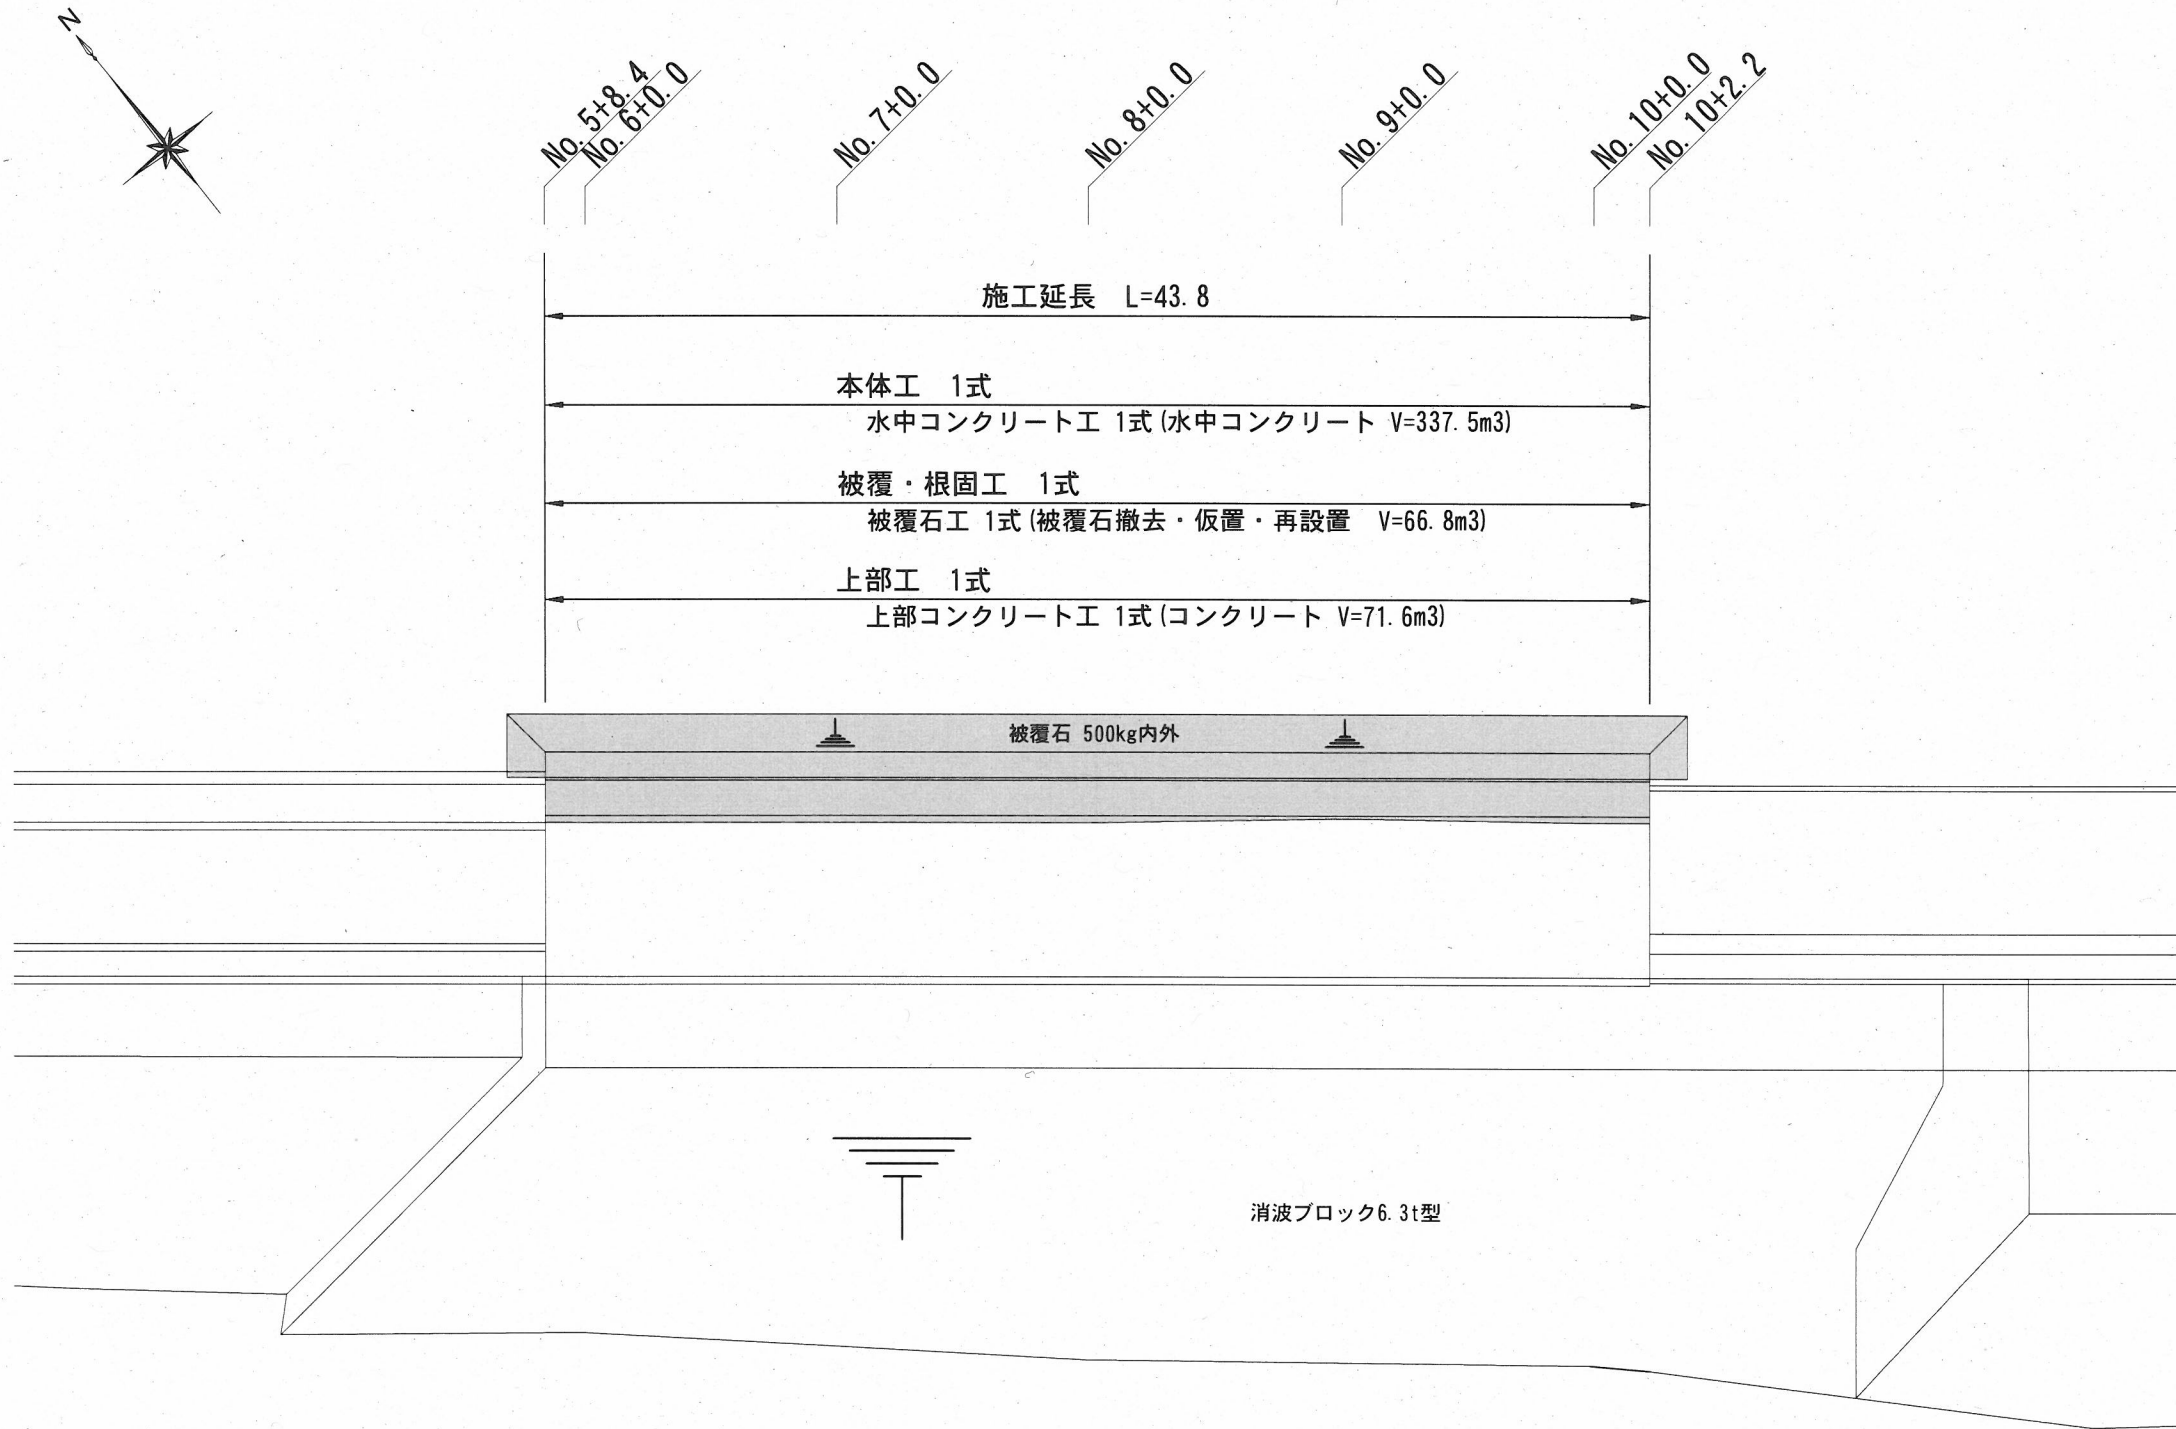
N

No.5+8.4
No.6+0.0
No.7+0.0
No.8+0.0
No.9+0.0
No.10+0.0
No.10+2.2

施工延長　L=43.8

本体工　1式
水中コンクリート工 1式(水中コンクリート V=337.5m3)

被覆・根固工　1式
被覆石工 1式(被覆石撤去・仮置・再設置　V=66.8m3)

上部工　1式
上部コンクリート工 1式(コンクリート V=71.6m3)

被覆石 500kg内外

消波ブロック6.3t型